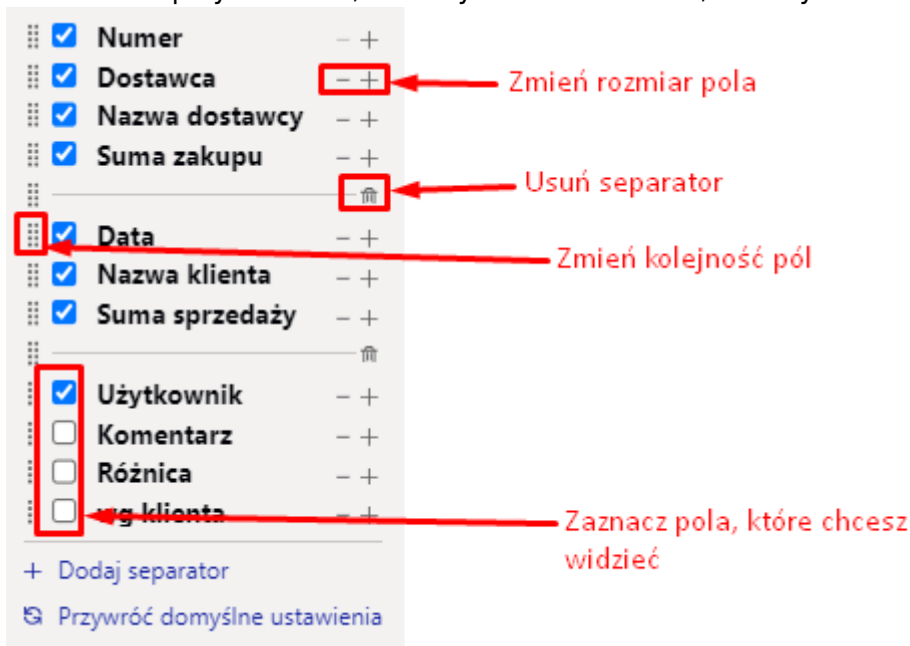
Numer
Dostawca
Nazwa dostawcy
Suma zakupu
Data
Nazwa klienta
Suma sprzedaży
Użytkownik
Komentarz
Różnica
wg klienta
+ Dodaj separator
Przywróć domyślne ustawienia

Zmień rozmiar pola
Usuń separator
Zmień kolejność pól
Zaznacz pola, które chcesz widzieć